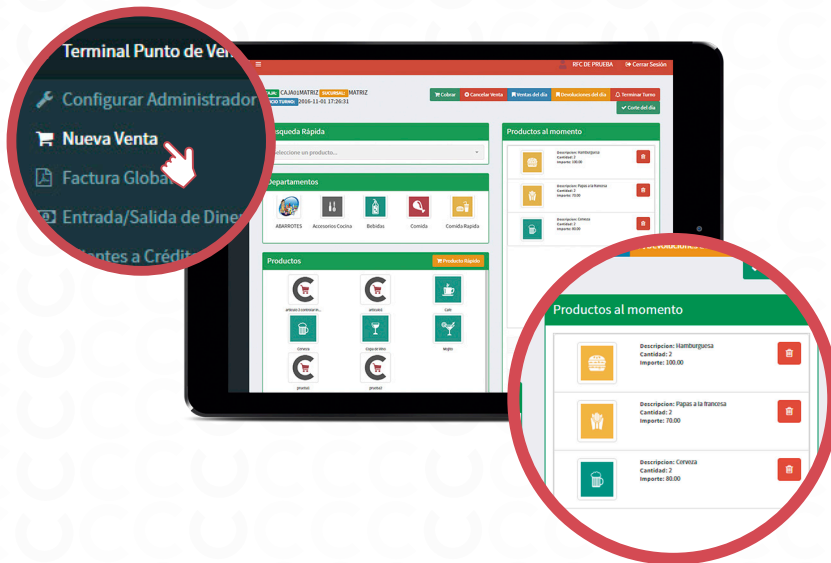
Terminal Punto de Ven

Configurar Administrador

Nueva Venta

Factura Global

Entrada/Salida de Diner

Clientes a Crédito

RFC DE PRUEBA

Cerrar Sesión

CAJA: CAJA01MATRIZ SUCURSAL: MATRIZ

INICIO TURNO: 2016-11-01 17:26:31

Cobrar

Cancelar Venta

Ventas del día

Devoluciones del día

Terminar Turno

Corte del día

Búsqueda Rápida

Seleccione un producto...

Departamentos

ABARROTES

Accesorios Cocina

Bebidas

Comida

Comida Rápida

Productos

Producto Rápido

articulo 2 comisión tr...

articulo

Café

Cerveza

Copa de Vino

Mojito

prueba

prueba

Productos al momento

Descripcion: Hamburguesa
Cantidad: 2
Importe: 100.00

Descripcion: Papas a la francesa
Cantidad: 2
Importe: 70.00

Descripcion: Cerveza
Cantidad: 2
Importe: 80.00

Productos al momento

Descripcion: Hamburguesa
Cantidad: 2
Importe: 100.00

Descripcion: Papas a la francesa
Cantidad: 2
Importe: 70.00

Descripcion: Cerveza
Cantidad: 2
Importe: 80.00